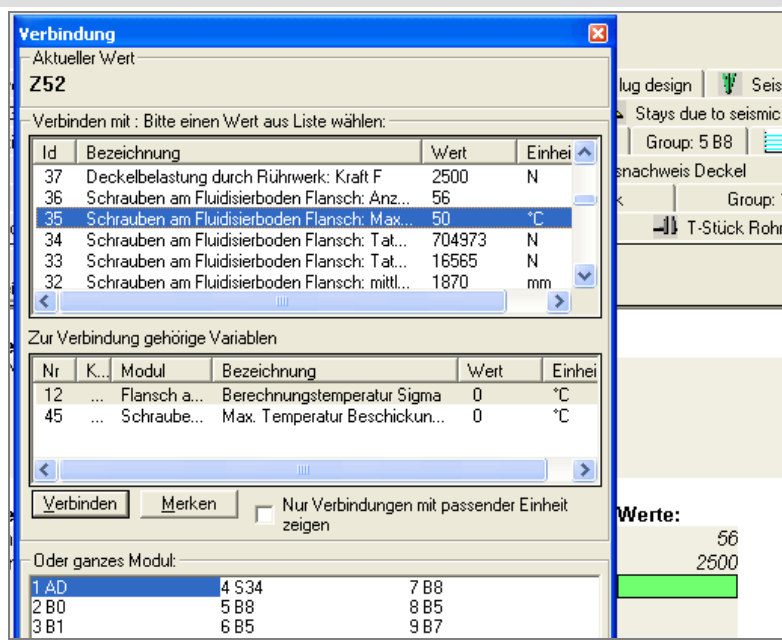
Verbindung

Aktueller Wert

Z52

Verbinden mit : Bitte einen Wert aus Liste wählen:

| Id | Bezeichnung | Wert | Einhei |
|---|---|---|---|
| 37 | Deckelbelastung durch Rührwerk: Kraft F | 2500 | N |
| 36 | Schrauben am Fluidisierboden Flansch: Anz... | 56 | |
| 35 | Schrauben am Fluidisierboden Flansch: Max... | 50 | °C |
| 34 | Schrauben am Fluidisierboden Flansch: Tat... | 704973 | N |
| 33 | Schrauben am Fluidisierboden Flansch: Tat... | 16565 | N |
| 32 | Schrauben am Fluidisierboden Flansch: mittl... | 1870 | mm |

Zur Verbindung gehörige Variablen

| Nr | K... | Modul | Bezeichnung | Wert | Einhei |
|---|---|---|---|---|---|
| 12 | ... | Flansch a... | Berechnungstemperatur Sigma | 0 | °C |
| 45 | ... | Schraube... | Max. Temperatur Beschickun... | 0 | °C |

Verbinden

Merken

Nur Verbindungen mit passender Einheit zeigen

Oder ganzes Modul:

1 AD
2 B0
3 B1
4 S34
5 B8
6 B5
7 B8
8 B5
9 B7

lug design

Seis

Stays due to seismic

Group: 5 B8

snachweis Deckel

Group:

T-Stück Rohr

Werte:

56

2500